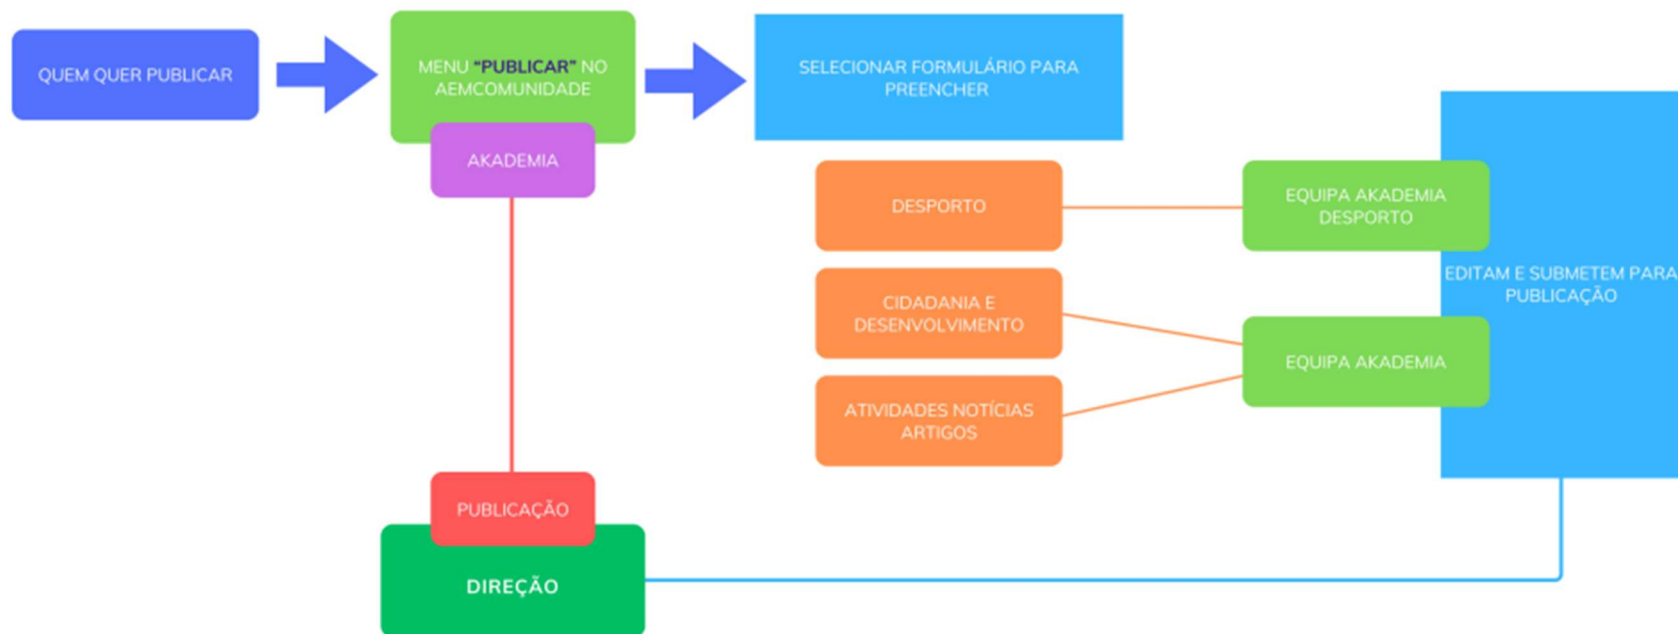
QUEM QUER PUBLICAR

MENU "PUBLICAR" NO AEMCOMUNIDADE

AKADEMIA

SELECIONAR FORMULÁRIO PARA PREENCHER

DESPORTO

CIDADANIA E DESENVOLVIMENTO

ATIVIDADES NOTÍCIAS ARTIGOS

EQUIPA AKADEMIA DESPORTO

EQUIPA AKADEMIA

EDITAM E SUBMETEM PARA PUBLICAÇÃO

PUBLICAÇÃO

DIREÇÃO